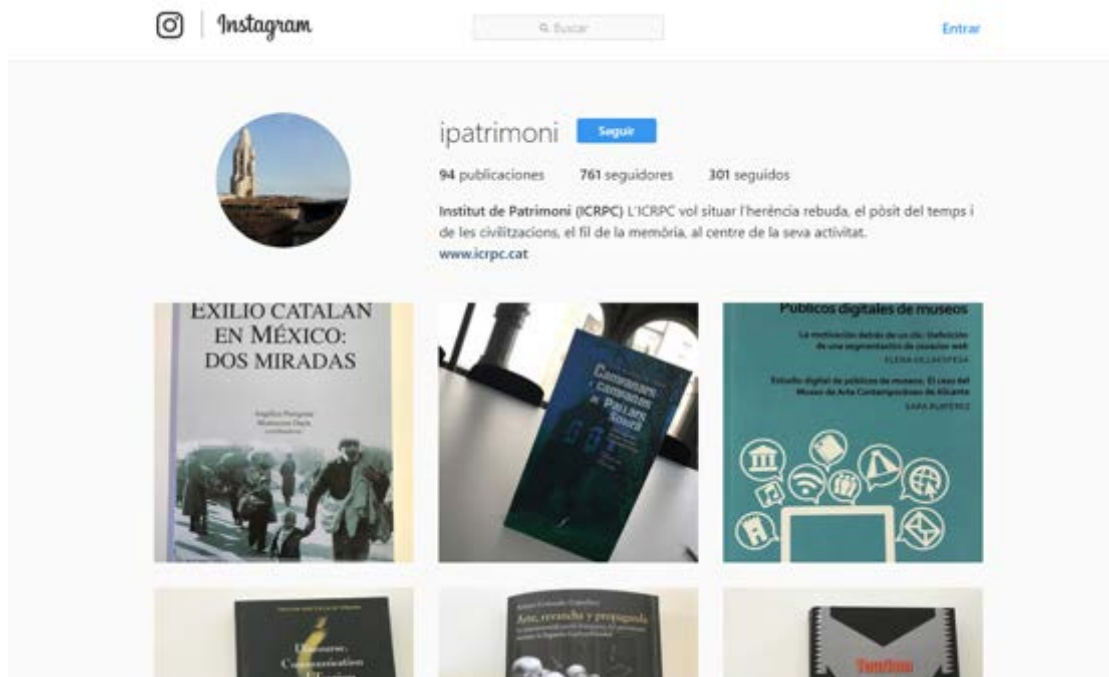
Instagram

Buscar

Entrar

ipatrimoni Seguir

94 publicaciones 761 seguidores 301 seguidos

Institut de Patrimoni (ICRPC) L'ICRPC vol situar l'herència rebuda, el pòsit del temps i de les civilitzacions, el fil de la memòria, al centre de la seva activitat.
www.icrpc.cat

EXILIO CATALAN EN MÉXICO: DOS MIRADAS

Angelica Peregrina
Montserrat Duch
(coordinadoras)

Campanars i campanes al Pallars Sobirà

Públicos digitales de museos

La motivación detrás de un clic: Definición de una segmentación de usuarios web
ELENA VILLAESPESA

Estudio digital de públicos de museos. El caso del Museo de Arte Contemporáneo de Alicante
SARA PUNTEREZ

Discourse, Communication

Arte, revancha y propaganda

Tourism